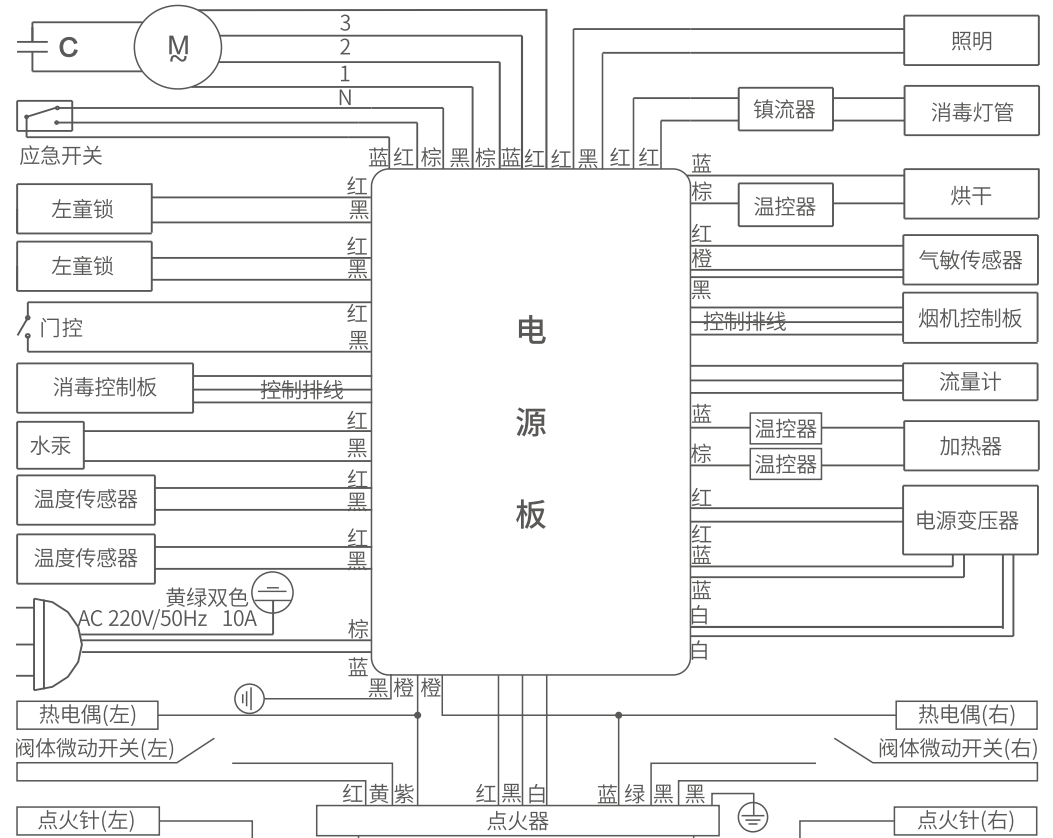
C
M
3
2
1
N
应急开关
蓝 红 棕 黑 棕 蓝 红 红 黑 红 红
照明
镇流器
消毒灯管
左童锁
红
黑
左童锁
红
黑
门控
红
黑
消毒控制板
控制排线
水汞
红
黑
温度传感器
红
黑
温度传感器
红
黑
黄绿双色
AC 220V/50Hz 10A
棕
蓝
电
源
板
蓝
棕
温控器
烘干
红
橙
气敏传感器
黑
控制排线
烟机控制板
流量计
蓝
温控器
加热器
棕
温控器
红
电源变压器
红
蓝
蓝
白
白
黑 橙 橙
热电偶(左)
热电偶(右)
阀体微动开关(左)
阀体微动开关(右)
红 黄 紫
红 黑 白
蓝 绿 黑 黑
点火针(左)
点火器
点火针(右)